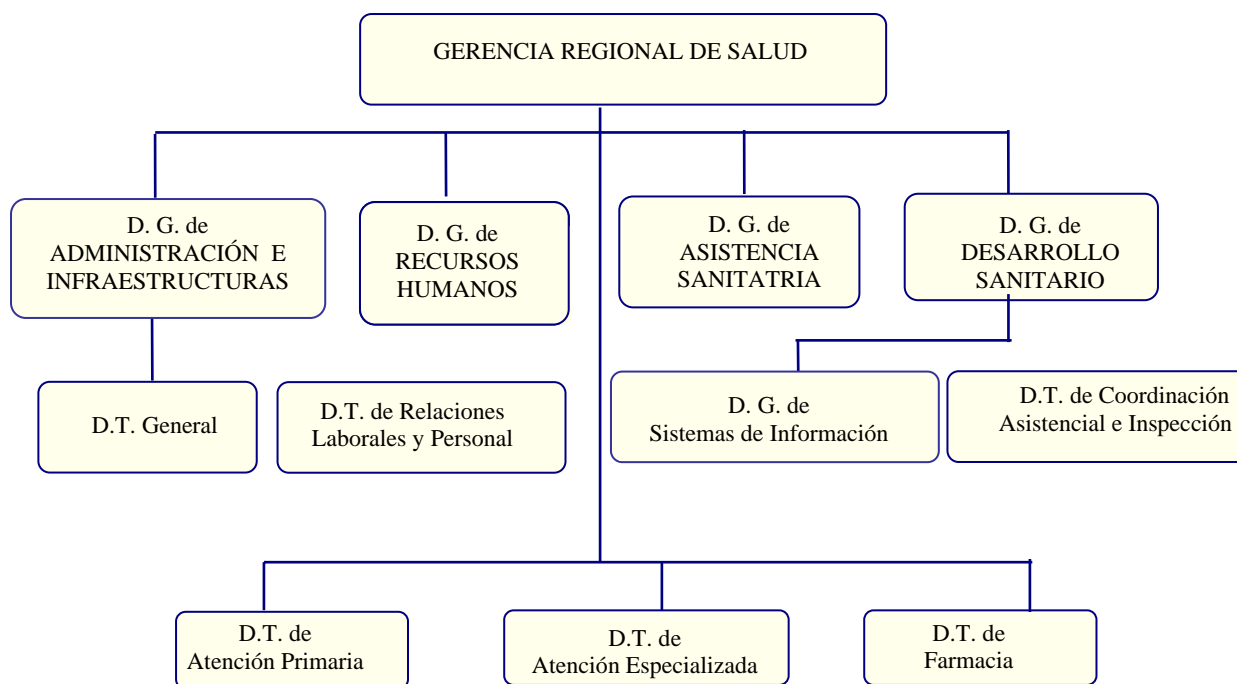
GERENCIA REGIONAL DE SALUD

D. G. de ADMINISTRACIÓN E INFRAESTRUCTURAS

D. G. de RECURSOS HUMANOS

D. G. de ASISTENCIA SANITATRIA

D. G. de DESARROLLO SANITARIO

D.T. General

D.T. de Relaciones Laborales y Personal

D. G. de Sistemas de Información

D.T. de Coordinación Asistencial e Inspección

D.T. de Atención Primaria

D.T. de Atención Especializada

D.T. de Farmacia